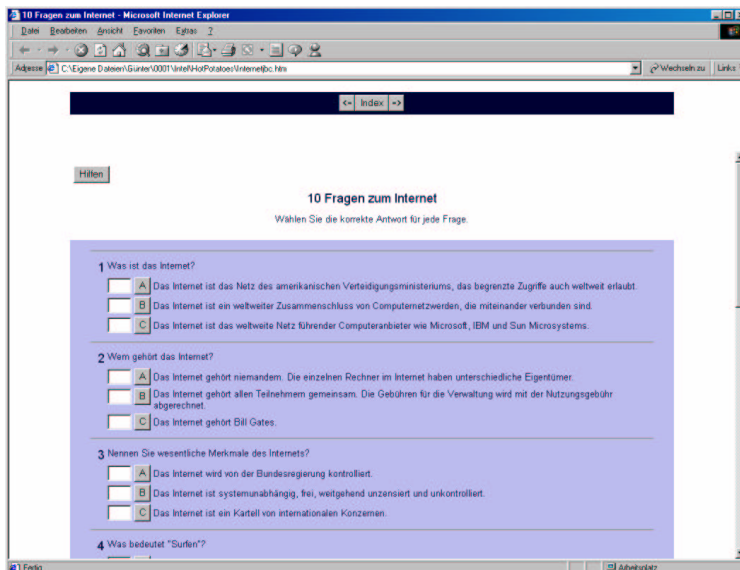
10 Fragen zum Internet - Microsoft Internet Explorer

Datei Bearbeiten Ansicht Favoriten Extras ?

Adresse C:\Eigene Dateien\Günter\0001\Intel\HotPotatoes\Internetjbc.htm

Wechseln zu Links

<= Index =>

Hilfen

10 Fragen zum Internet

Wählen Sie die korrekte Antwort für jede Frage.

1 Was ist das Internet?

A Das Internet ist das Netz des amerikanischen Verteidigungsministeriums, das begrenzte Zugriffe auch weltweit erlaubt.

B Das Internet ist ein weltweiter Zusammenschluss von Computernetzwerden, die miteinander verbunden sind.

C Das Internet ist das weltweite Netz führender Computeranbieter wie Microsoft, IBM und Sun Microsystems.

2 Wem gehört das Internet?

A Das Internet gehört niemandem. Die einzelnen Rechner im Internet haben unterschiedliche Eigentümer.

B Das Internet gehört allen Teilnehmern gemeinsam. Die Gebühren für die Verwaltung wird mit der Nutzungsgebühr abgerechnet.

C Das Internet gehört Bill Gates.

3 Nennen Sie wesentliche Merkmale des Internets?

A Das Internet wird von der Bundesregierung kontrolliert.

B Das Internet ist systemunabhängig, frei, weitgehend unzensiert und unkontrolliert.

C Das Internet ist ein Kartell von internationalen Konzernen.

4 Was bedeutet "Surfen"?

Fertig

Arbeitsplatz